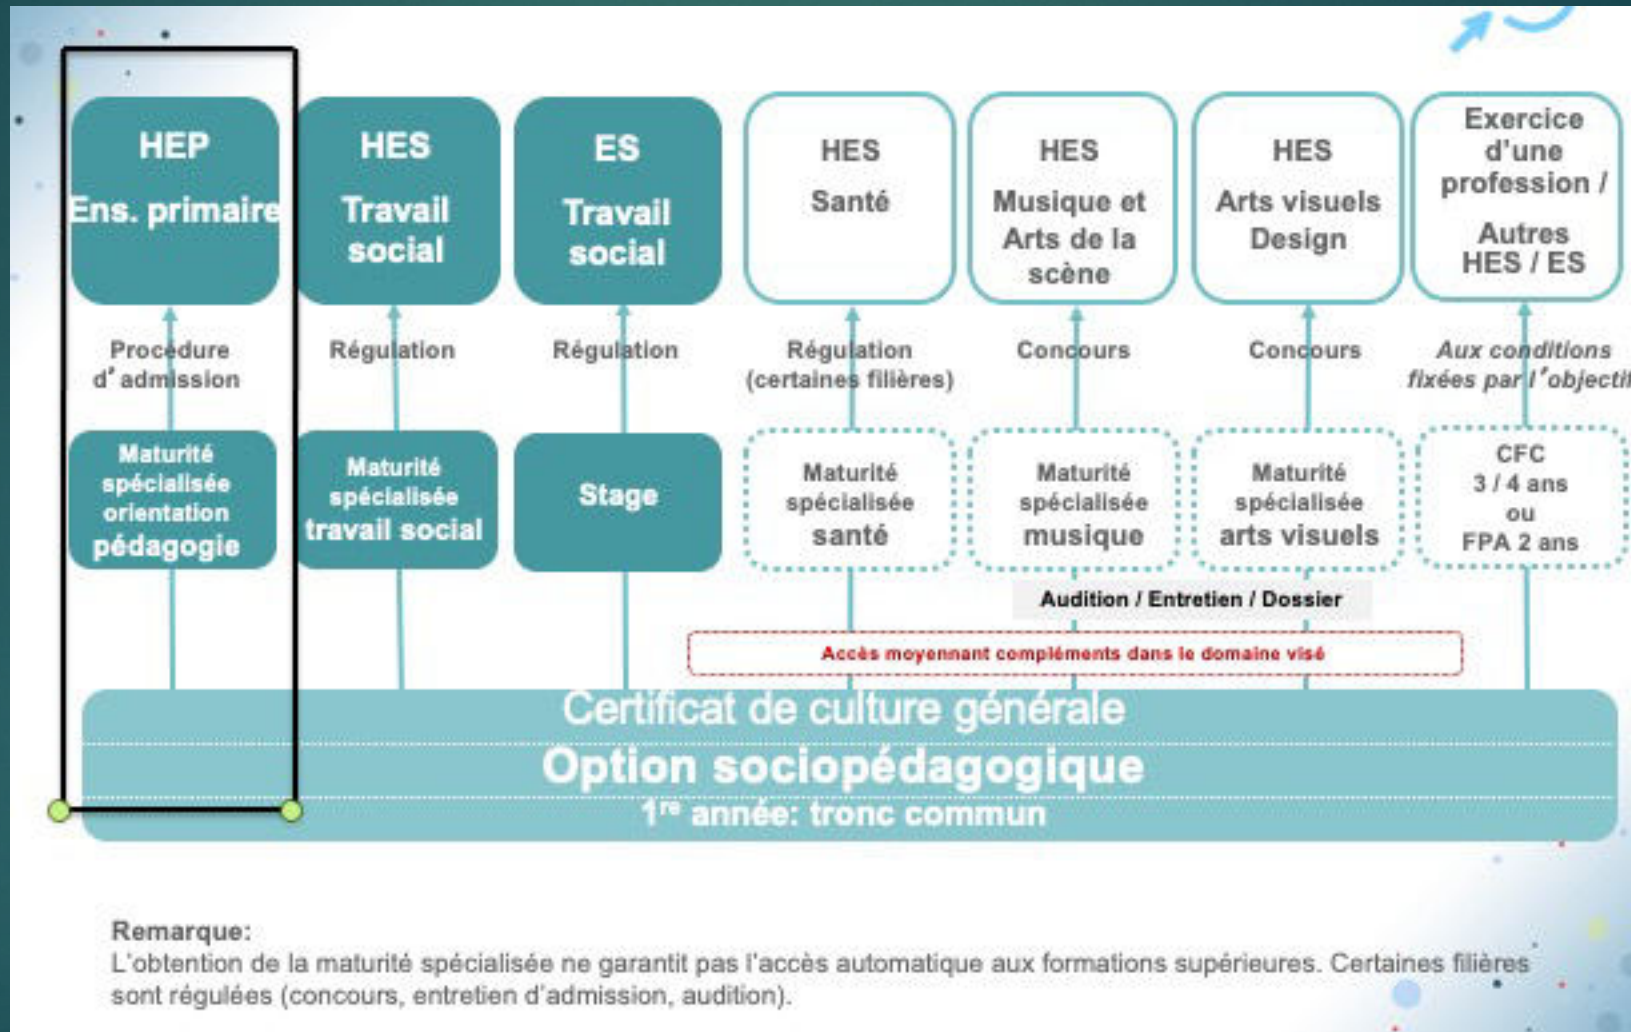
HEP
Ens. primaire

HES
Travail social

ES
Travail social

HES
Santé

HES
Musique et Arts de la scène

HES
Arts visuels Design

Exercice d'une profession /
Autres HES / ES

Procédure d'admission

Régulation

Régulation

Régulation (certaines filières)

Concours

Concours

Aux conditions fixées par l'objectif

Maturité spécialisée orientation pédagogie

Maturité spécialisée travail social

Stage

Maturité spécialisée santé

Maturité spécialisée musique

Maturité spécialisée arts visuels

CFC 3 / 4 ans ou FPA 2 ans

Audition / Entretien / Dossier

Accès moyennant compléments dans le domaine visé

Certificat de culture générale
Option sociopédagogique
1re année: tronc commun

Remarque:
L'obtention de la maturité spécialisée ne garantit pas l'accès automatique aux formations supérieures. Certaines filières sont régulées (concours, entretien d'admission, audition).